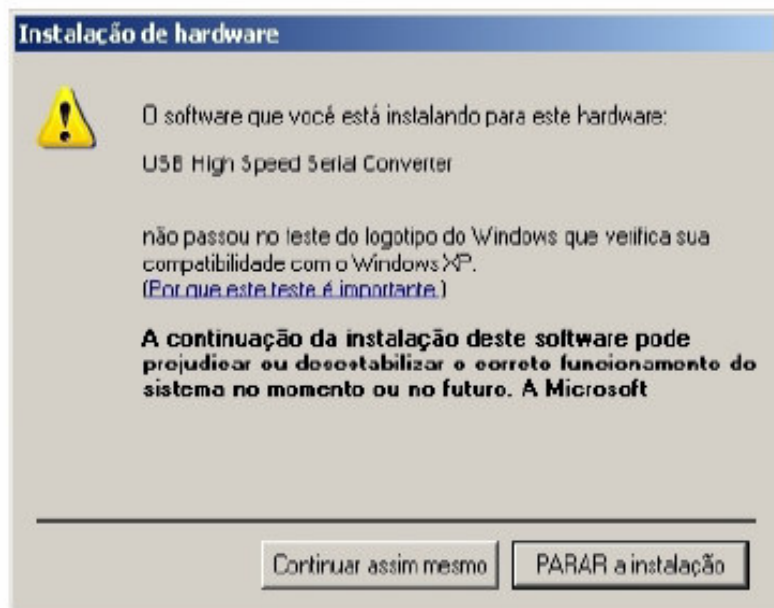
Instalação de hardware

O software que você está instalando para este hardware:

USB High Speed Serial Converter

não passou no teste do logotipo do Windows que verifica sua compatibilidade com o Windows XP.
(Por que este teste é importante.)

A continuação da instalação deste software pode prejudicar ou desestabilizar o correto funcionamento do sistema no momento ou no futuro. A Microsoft

Continuar assim mesmo

PARAR a instalação